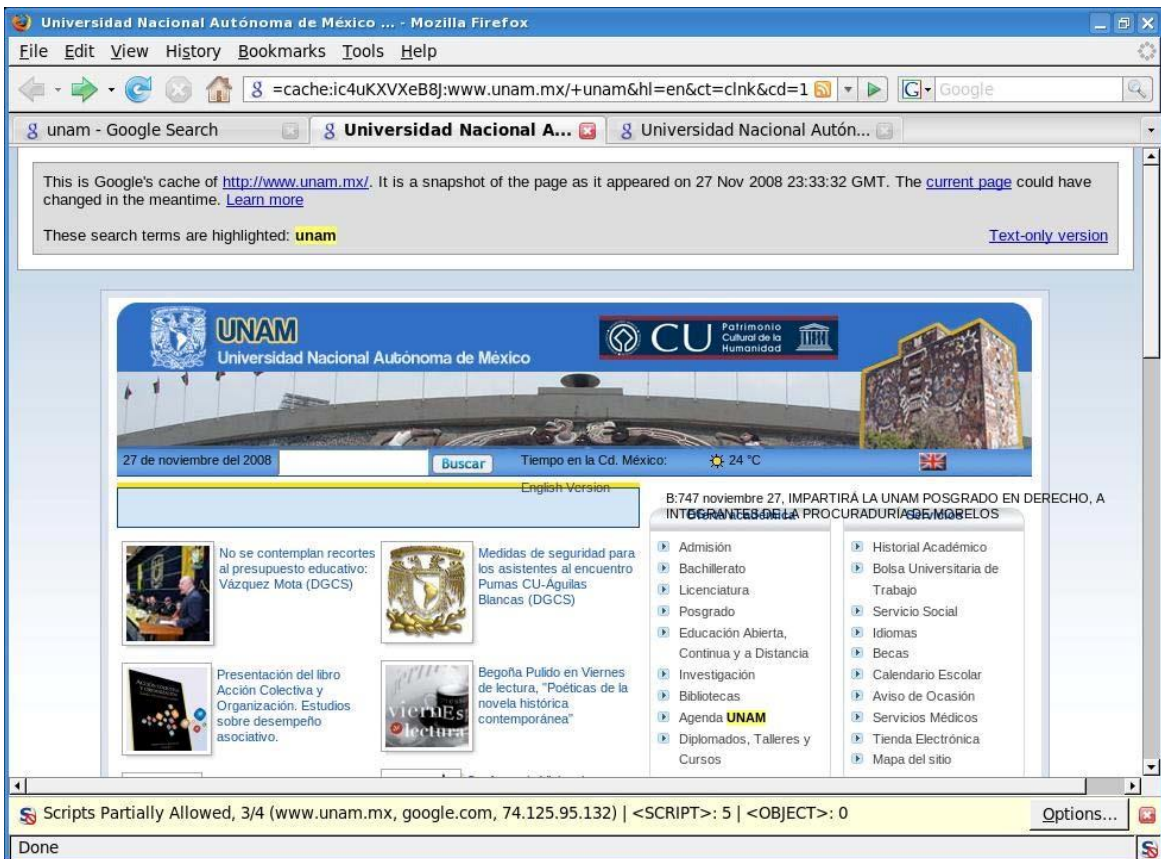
Universidad Nacional Autónoma de México ... - Mozilla Firefox

File Edit View History Bookmarks Tools Help

=cache:ic4uKXVXeB8J:www.unam.mx/+unam&hl=en&ct=clnk&cd=1

Google

unam - Google Search | Universidad Nacional A... | Universidad Nacional Autón...

This is Google's cache of http://www.unam.mx/. It is a snapshot of the page as it appeared on 27 Nov 2008 23:33:32 GMT. The current page could have changed in the meantime. Learn more

These search terms are highlighted: unam

Text-only version

UNAM
Universidad Nacional Autónoma de México

CU Patrimonio Cultural de la Humanidad

27 de noviembre del 2008

Buscar

Tiempo en la Cd. México: 24 °C

English Version

B:747 noviembre 27, IMPARTIRÁ LA UNAM POSGRADO EN DERECHO, A INTEGRANTES DE LA PROCURADURÍA DE MORELOS

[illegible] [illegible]

No se contemplan recortes al presupuesto educativo: Vázquez Mota (DGCS)

Medidas de seguridad para los asistentes al encuentro Pumas CU-Águilas Blancas (DGCS)

Presentación del libro Acción Colectiva y Organización. Estudios sobre desempeño asociativo.

Begoña Pulido en Viernes de lectura, "Poéticas de la novela histórica contemporánea"

viernes lectura

Admisión
Bachillerato
Licenciatura
Posgrado
Educación Abierta, Continua y a Distancia
Investigación
Bibliotecas
Agenda UNAM
Diplomados, Talleres y Cursos

Historial Académico
Bolsa Universitaria de Trabajo
Servicio Social
Idiomas
Becas
Calendario Escolar
Aviso de Ocasión
Servicios Médicos
Tienda Electrónica
Mapa del sitio

Scripts Partially Allowed, 3/4 (www.unam.mx, google.com, 74.125.95.132) | <SCRIPT>: 5 | <OBJECT>: 0

Options...

Done